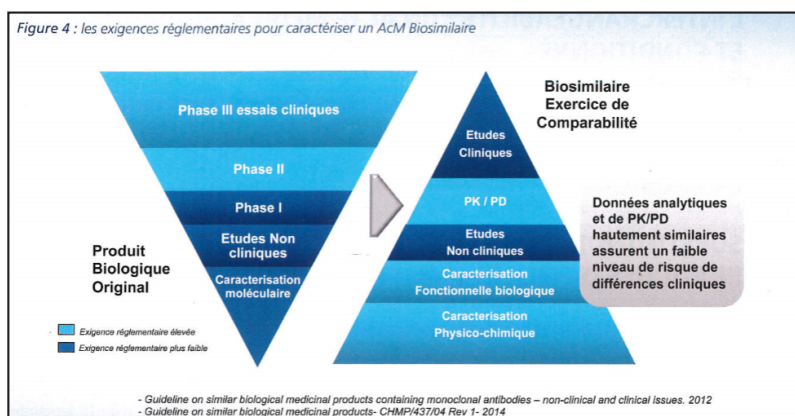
Figure 4 : les exigences réglementaires pour caractériser un AcM Biosimilaire

Phase III essais cliniques

Phase II

Phase I

Etudes Non cliniques

Caracterisation moléculaire

Produit Biologique Original

Biosimilaire Exercice de Comparabilité

Etudes Cliniques

PK / PD

Etudes Non cliniques

Caracterisation Fonctionnelle biologique

Caracterisation Physico-chimique

Données analytiques et de PK/PD hautement similaires assurent un faible niveau de risque de différences cliniques

Exigence réglementaire élevée

Exigence réglementaire plus faible

- Guideline on similar biological medicinal products containing monoclonal antibodies – non-clinical and clinical issues. 2012
- Guideline on similar biological medicinal products- CHMP/437/04 Rev 1- 2014